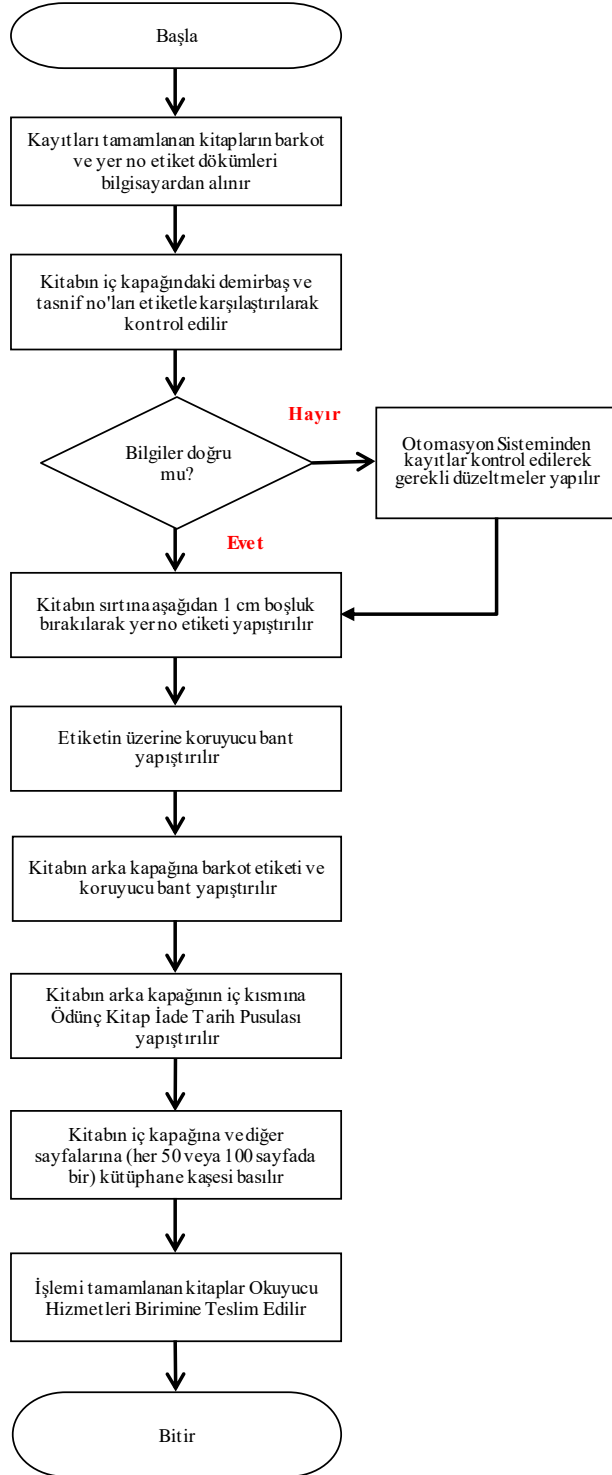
Başla

Kayıtları tamamlanan kitapların barkot ve yer no etiket dökümleri bilgisayardan alınır

Kitabın iç kapağındaki demirbaş ve tasnif no'ları etiketle karşılaştırılarak kontrol edilir

Bilgiler doğru mu?

Hayır

Otomasyon Sisteminden kayıtlar kontrol edilerek gerekli düzeltmeler yapılır

Evet

Kitabın sırtına aşağıdan 1 cm boşluk bırakılarak yer no etiketi yapıştırılır

Etiketin üzerine koruyucu bant yapıştırılır

Kitabın arka kapağına barkot etiketi ve koruyucu bant yapıştırılır

Kitabın arka kapağının iç kısmına Ödünç Kitap İade Tarih Pusulası yapıştırılır

Kitabın iç kapağına ve diğer sayfalarına (her 50 veya 100 sayfada bir) kütüphane kaşesi basılır

İşlemi tamamlanan kitaplar Okuyucu Hizmetleri Birimine Teslim Edilir

Bitir